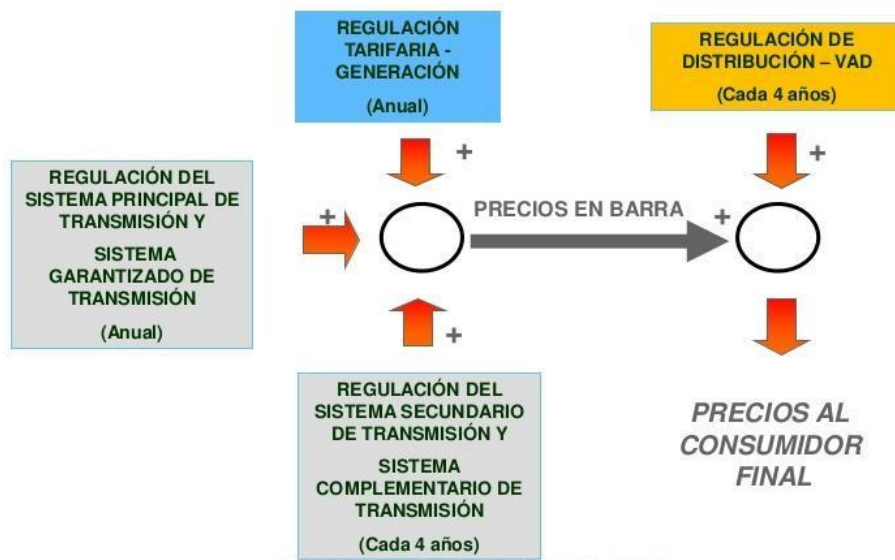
REGULACIÓN TARIFARIA - GENERACIÓN

(Anual)

REGULACIÓN DE DISTRIBUCIÓN – VAD

(Cada 4 años)

REGULACIÓN DEL SISTEMA PRINCIPAL DE TRANSMISIÓN Y

SISTEMA GARANTIZADO DE TRANSMISIÓN

(Anual)

+

+

PRECIOS EN BARRA

+

+

+

REGULACIÓN DEL SISTEMA SECUNDARIO DE TRANSMISIÓN Y

SISTEMA COMPLEMENTARIO DE TRANSMISIÓN

(Cada 4 años)

PRECIOS AL CONSUMIDOR FINAL